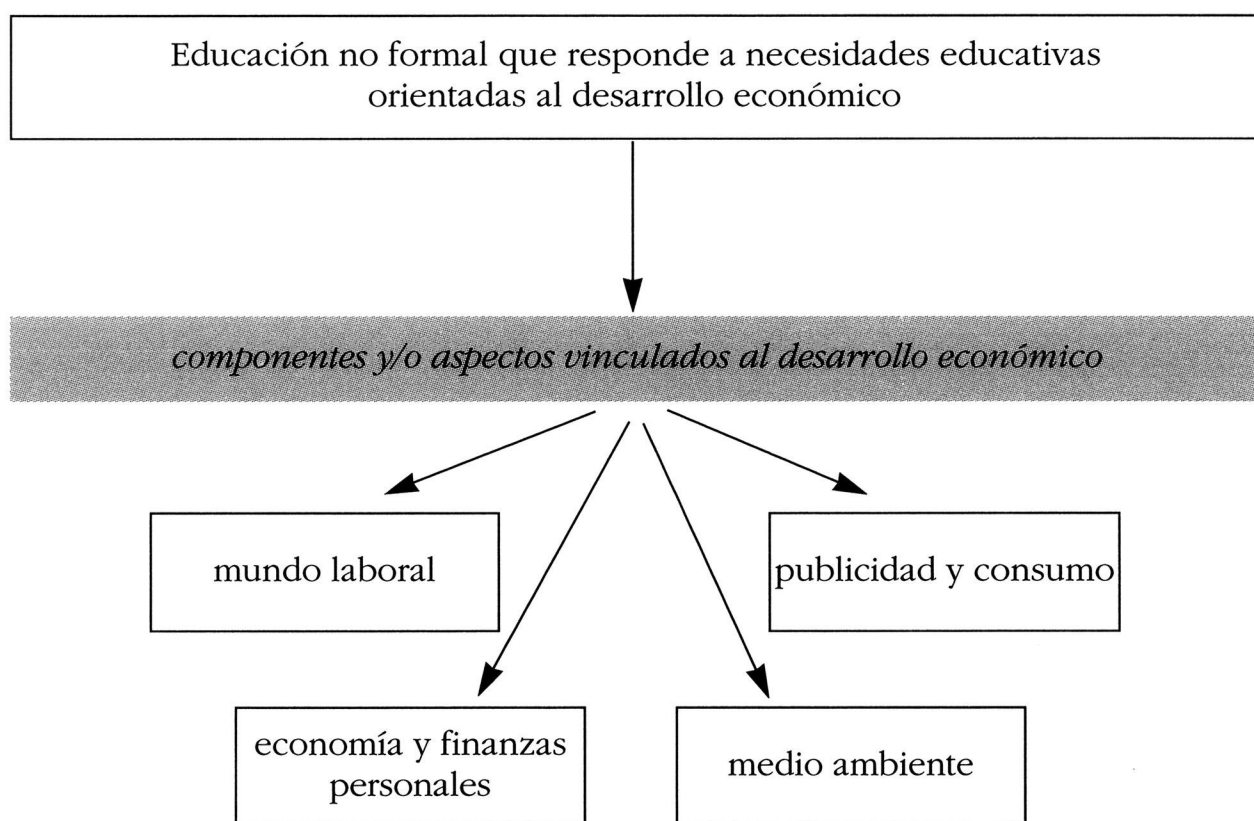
Educación no formal que responde a necesidades educativas orientadas al desarrollo económico

componentes y/o aspectos vinculados al desarrollo económico

mundo laboral

publicidad y consumo

economía y finanzas personales

medio ambiente